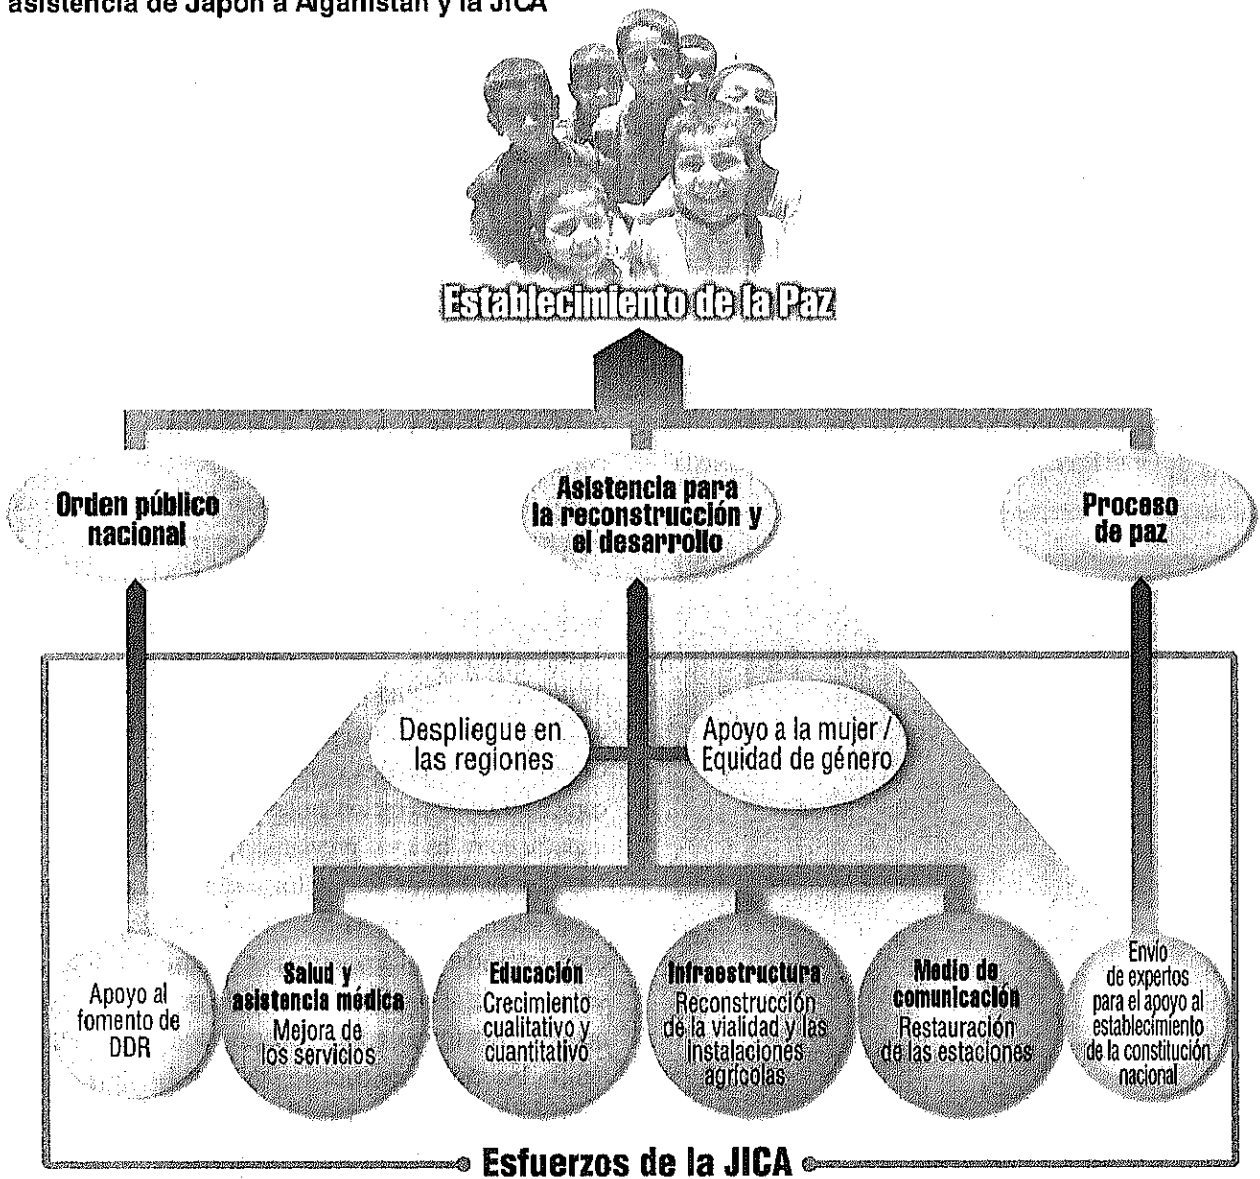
asistencia de Japón a Afganistán y la JICA

Establecimiento de la Paz

Orden público nacional

Asistencia para la reconstrucción y el desarrollo

Proceso de paz

Despliegue en las regiones

Apoyo a la mujer / Equidad de género

Apoyo al fomento de DDR

Salud y asistencia médica
Mejora de los servicios

Educación
Crecimiento cualitativo y cuantitativo

Infraestructura
Reconstrucción de la vialidad y las instalaciones agrícolas

Medio de comunicación
Restauración de las estaciones

Envío de expertos para el apoyo al establecimiento de la constitución nacional

Esfuerzos de la JICA